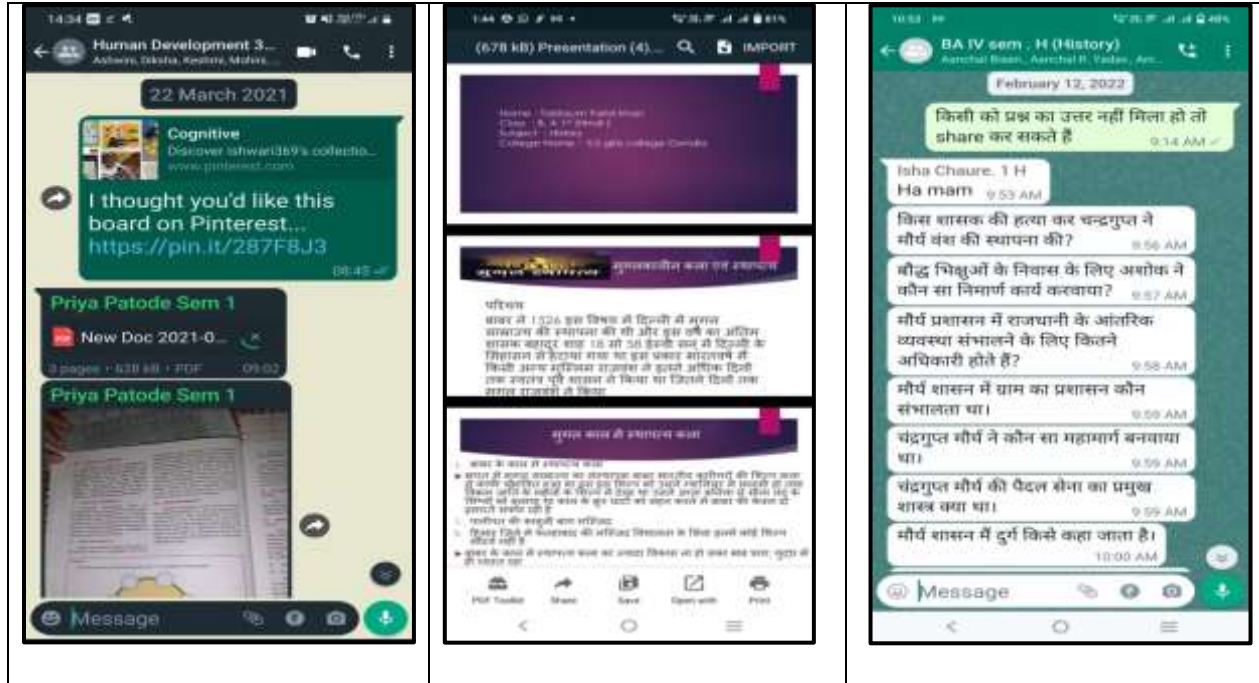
14:34

Human Development 3...
Ashwini, Diksha, Keshini, Mohini...

22 March 2021

Cognitive
Discover Ishwari369's collectio...
www.pinterest.com

I thought you'd like this board on Pinterest...
https://pin.it/287F8J3
08:45

Priya Patode Sem 1
New Doc 2021-0...
3 pages • 628 kB • PDF
09:02

Priya Patode Sem 1

Message

1:44

(678 kB) Presentation (4)...
IMPORT

Name : Tabassum Rahil khan
Class : B.A. II (Hindi)
Subject : History
College Name : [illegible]

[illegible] मुगलकालीन कला एवं स्थापत्य

परिचय
बाबर ने 1526 इस विषय में दिल्ली में मुगल साम्राज्य की स्थापना की थी और इस वंश का अंतिम शासक बहादुर शाह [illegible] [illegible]

मुगल काल में स्थापत्य कला

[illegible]

PDF Toolkit
Share
Save
Open with
Print

10:53

BA IV sem . H (History)
Aanchal Bisen, Aanchal R. Yadav, Am...

February 12, 2022

किसी को प्रश्न का उत्तर नहीं मिला हो तो share कर सकते है
9:14 AM

Isha Chaure. 1 H
Ha mam 9:53 AM

किस शासक की हत्या कर चन्द्रगुप्त ने मौर्य वंश की स्थापना की?
9:56 AM

बौद्ध भिक्षुओं के निवास के लिए अशोक ने कौन सा निमार्ण कार्य करवाया?
9:57 AM

मौर्य प्रशासन में राजधानी के आंतरिक व्यवस्था संभालने के लिए कितने अधिकारी होते हैं?
9:58 AM

मौर्य शासन में ग्राम का प्रशासन कौन संभालता था।
9:59 AM

चंद्रगुप्त मौर्य ने कौन सा महामार्ग बनवाया था।
9:59 AM

चंद्रगुप्त मौर्य की पैदल सेना का प्रमुख शास्त्र क्या था।
9:59 AM

मौर्य शासन में दुर्ग किसे कहा जाता है।
10:00 AM

Message